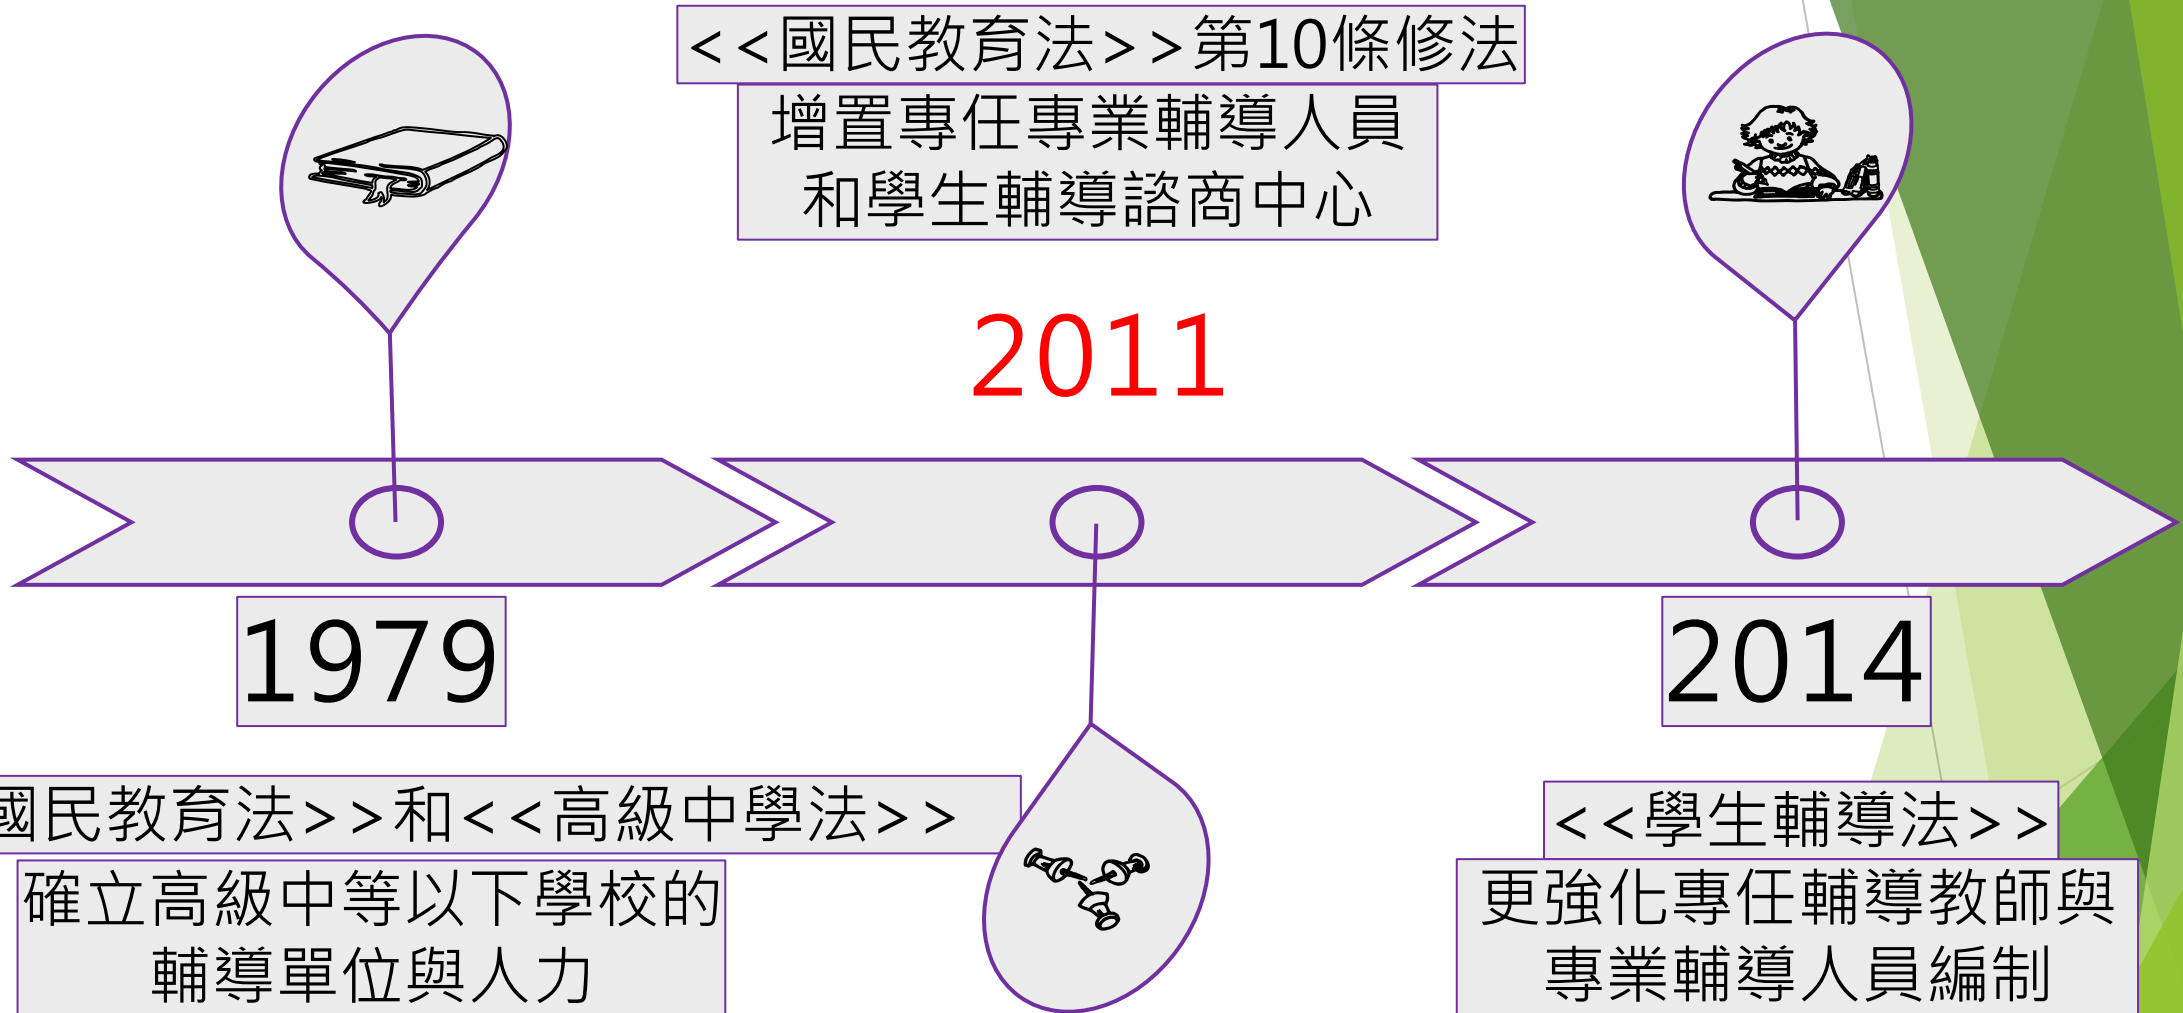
<<國民教育法>>第10條修法

增置專任專業輔導人員和學生輔導諮商中心

2011

1979

2014

國民教育法>>和<<高級中學法>>

確立高級中等以下學校的輔導單位與人力

<<學生輔導法>>

更強化專任輔導教師與專業輔導人員編制